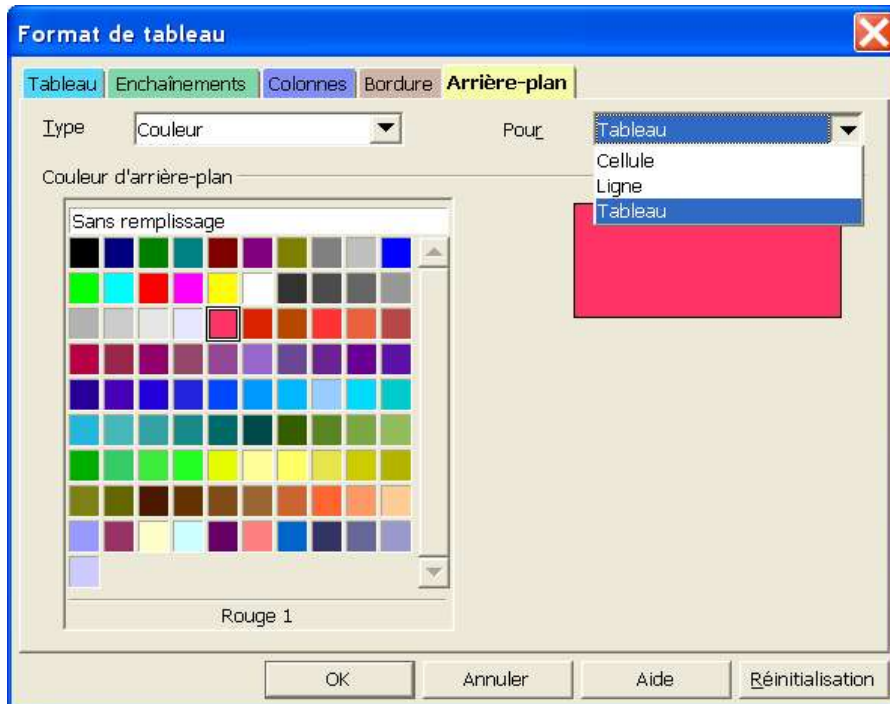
Format de tableau

Tableau Enchaînements Colonnes Bordure Arrière-plan

Type Couleur

Pour Tableau

Cellule
Ligne
Tableau

Couleur d'arrière-plan

Sans remplissage

Rouge 1

OK Annuler Aide Réinitialisation